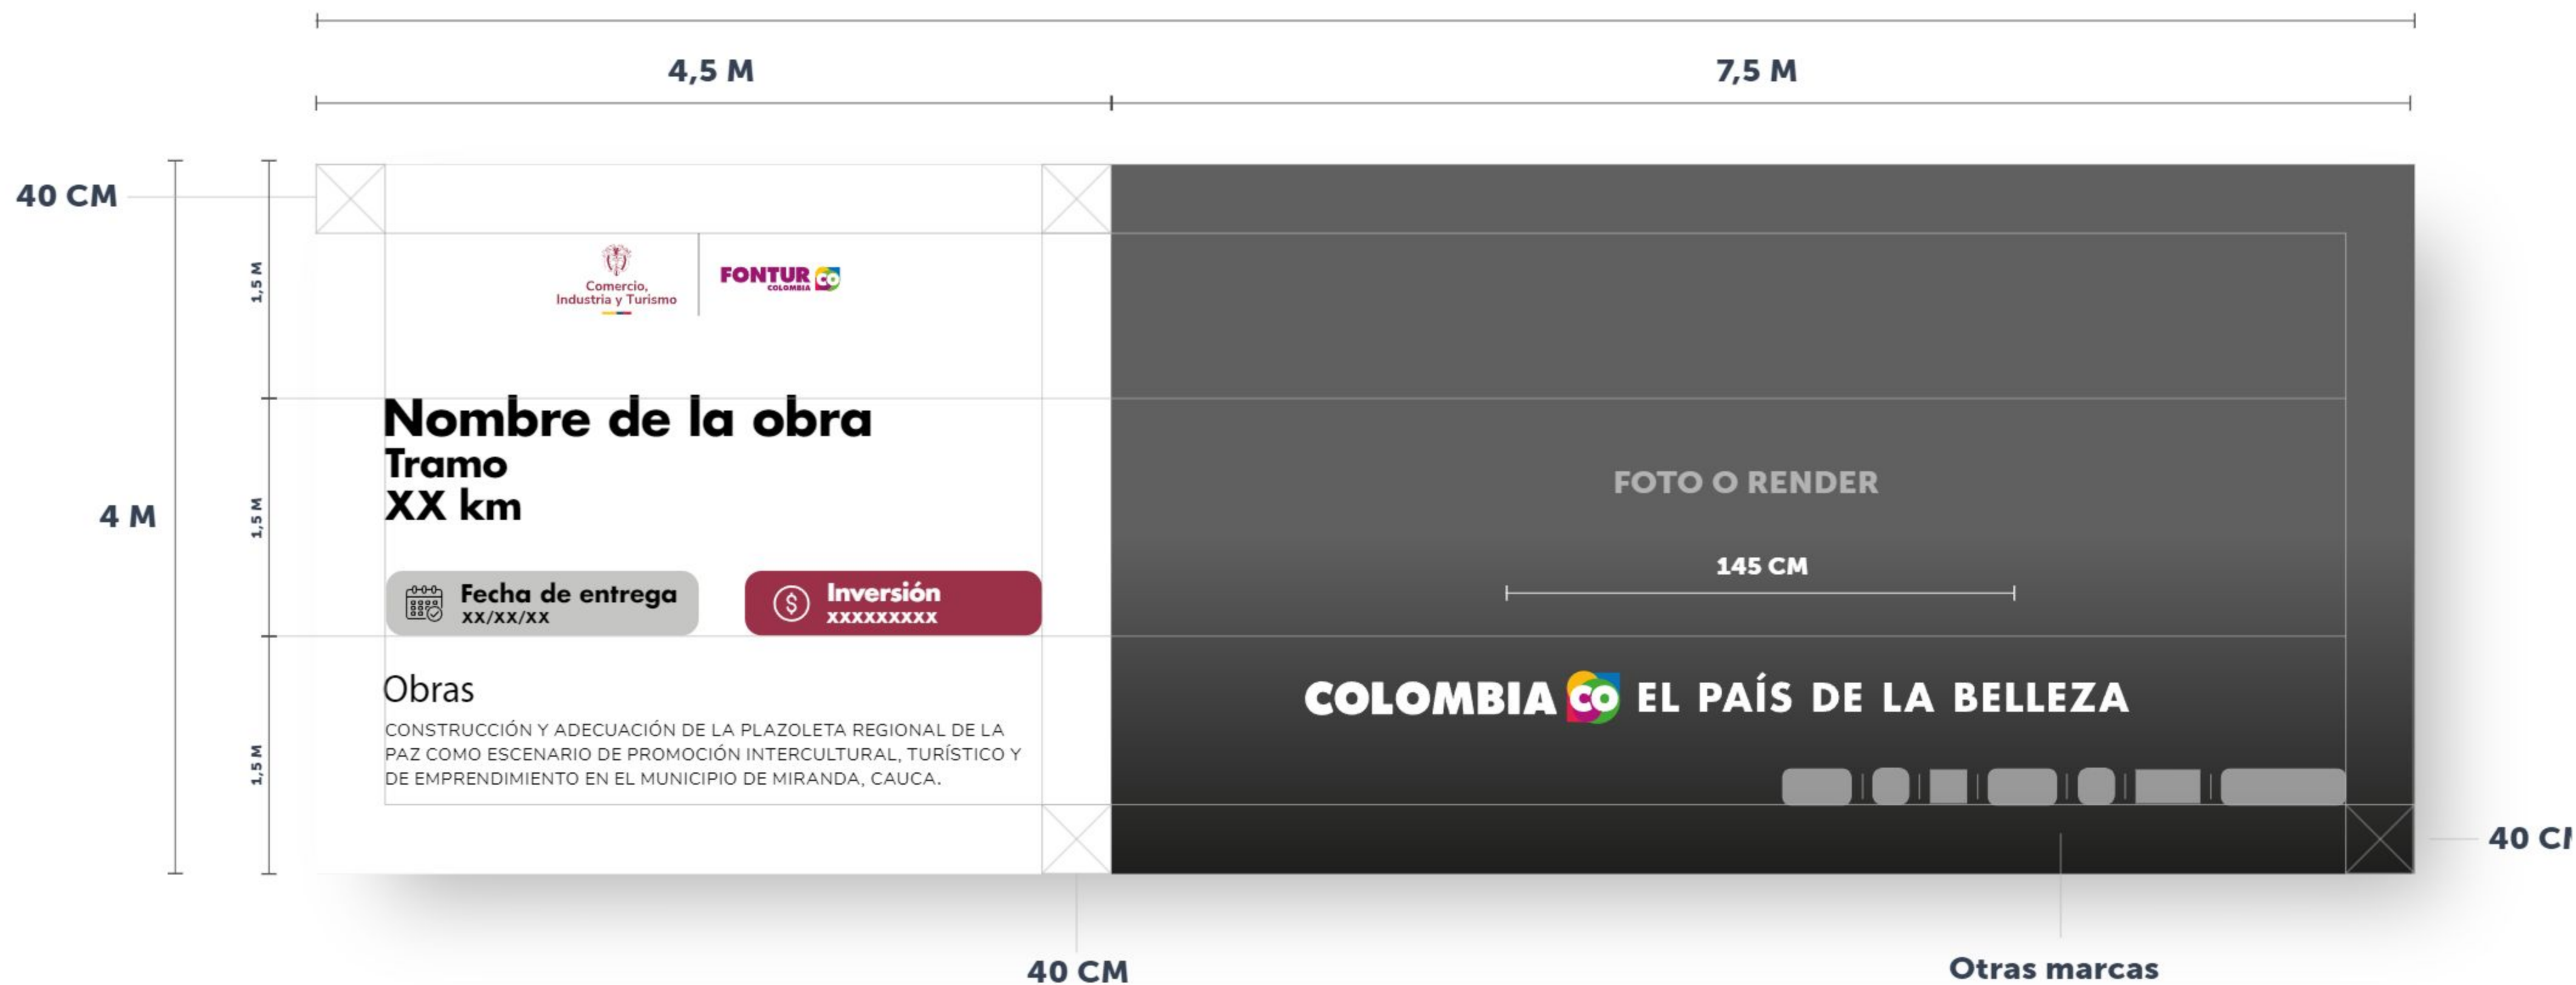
4,5 M

7,5 M

40 CM

4 M

1,5 M

1,5 M

1,5 M

Comercio, Industria y Turismo

FONTUR COLOMBIA CO

Nombre de la obra
Tramo
XX km

Fecha de entrega
XX/XX/XX

Inversión
XXXXXXXXX

Obras
CONSTRUCCIÓN Y ADECUACIÓN DE LA PLAZOLETA REGIONAL DE LA PAZ COMO ESCENARIO DE PROMOCIÓN INTERCULTURAL, TURÍSTICO Y DE EMPRENDIMIENTO EN EL MUNICIPIO DE MIRANDA, CAUCA.

FOTO O RENDER

145 CM

COLOMBIA CO EL PAÍS DE LA BELLEZA

40 CM

40 CM

Otras marcas